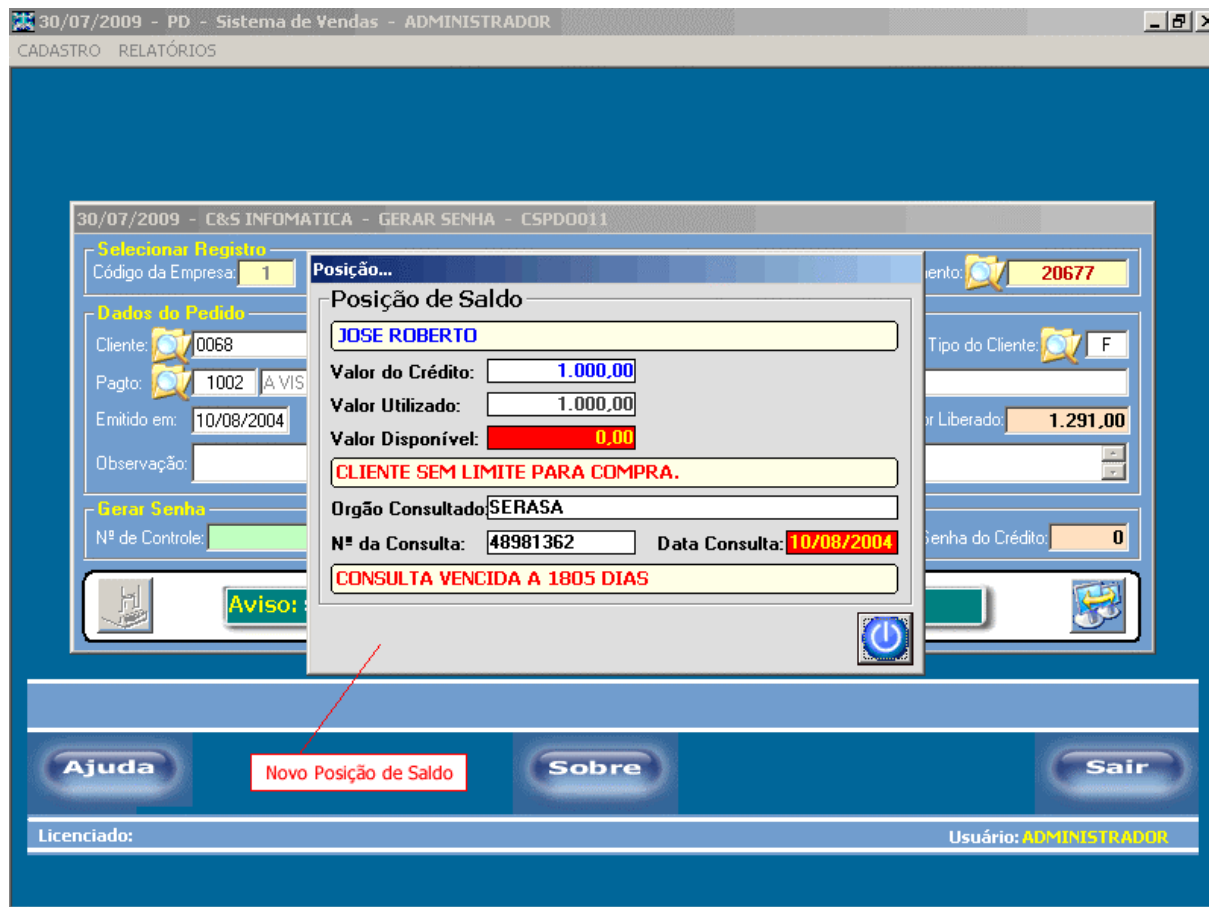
30/07/2009 - PD - Sistema de Vendas - ADMINISTRADOR

CADASTRO RELATÓRIOS

30/07/2009 - C&S INFOMATICA - GERAR SENHA - CSPD0011

Selecionar Registro
Código da Empresa: 1
ento: 20677

Dados do Pedido
Cliente: 0068
Tipo do Cliente: F
Pagto: 1002 A VIS
Emitido em: 10/08/2004
r Liberado: 1.291,00
Observação:

Gerar Senha
Nº de Controle:
Senha do Crédito: 0

Aviso:

Posição...

Posição de Saldo
JOSE ROBERTO
Valor do Crédito: 1.000,00
Valor Utilizado: 1.000,00
Valor Disponível: 0,00
CLIENTE SEM LIMITE PARA COMPRA.
Orgão Consultado: SERASA
Nº da Consulta: 48981362
Data Consulta: 10/08/2004
CONSULTA VENCIDA A 1805 DIAS

Ajuda
Novo Posição de Saldo
Sobre
Sair

Licenciado:
Usuário: ADMINISTRADOR